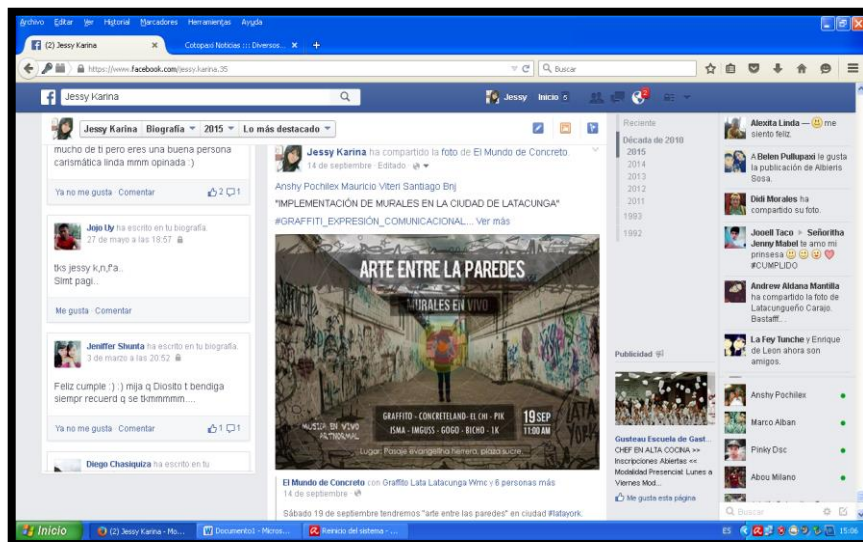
Archivo Editar Ver Historial Marcadores Herramientas Ayuda

(2) Jessy Karina ×   Cotopaxi Noticias ::: Diversos... ×   +

https://www.facebook.com/jessy.karina.35   Buscar

Jessy Karina   Jessy Inicio 5

Jessy Karina Biografía 2015 Lo más destacado

mucho de ti pero eres una buena persona carismática linda mmm opinada :)

Ya no me gusta · Comentar 2 1

Jojo Uy ha escrito en tu biografía.
27 de mayo a las 18:57

tks jessy k,n,f'a...
Slmt pagi...

Me gusta · Comentar

Jeniffer Shunta ha escrito en tu biografía.
3 de marzo a las 20:52

Feliz cumple :) :) mija q Diosito t bendiga siempre recuerd q se tkmmmmm....

Ya no me gusta · Comentar 1 1

Diego Chasiquiza ha escrito en tu

Jessy Karina ha compartido la foto de El Mundo de Concreto.
14 de septiembre · Editado

Anshy Pochilex Mauricio Viteri Santiago Bnj
"IMPLEMENTACIÓN DE MURALES EN LA CIUDAD DE LATACUNGA"
#GRAFFITI_EXPRESIÓN_COMUNICACIONAL... Ver más

ARTE ENTRE LA PAREDES
MURALES EN VIVO
MUSICA EN VIVO ARTMORAL
GRAFFITO - CONCRETELAND - EL CHI - PIK
ISMA - IMGUSS - GOGO - BICHO - 1K
19 SEP 11:00 AM
Lugar: Pasaje evangelina herrera, plaza sucre

El Mundo de Concreto con Graffito Lata Latacunga Wmc y 6 personas más
14 de septiembre

Sábado 19 de septiembre tendremos "arte entre las paredes" en ciudad #latayork.

Reciente
Década de 2010
2015
2014
2013
2012
2011
1993
1992

Publicidad

Gusteau Escuela de Gast...
CHEF EN ALTA COCINA >> Inscripciones Abiertas << Modalidad Presencial: Lunes a Viernes Mod...
Me gusta esta página

Alexita Linda — me siento feliz.
A Belen Pullupaxi le gusta la publicación de Albieris Sosa.
Didi Morales ha compartido su foto.
Jooell Taco > Señoritha Jenny Mabel te amo mi prinsesa #CUMPLIDO
Andrew Aldana Mantilla ha compartido la foto de Latacungueño Carajo. Bastaff...
La Fey Tunche y Enrique de Leon ahora son amigos.
Anshy Pochilex
Marco Alban
Pinky Dsc
Abou Milano
Buscar

Inicio   (2) Jessy Karina - Mo...   Documento1 - Micros...   Reinicio del sistema - ...   ES 15:06